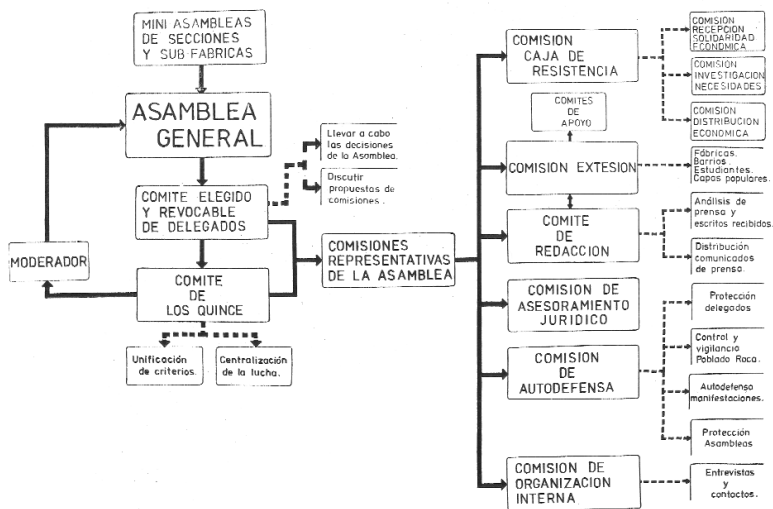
MINI ASAMBLEAS DE SECCIONES Y SUB FABRICAS

ASAMBLEA GENERAL

COMITE ELEGIDO Y REVOCABLE DE DELEGADOS

Llevar a cabo las decisiones de la Asamblea.

Discutir propuestas de comisiones.

MODERADOR

COMITE DE LOS QUINCE

Unificación de criterios.

Centralización de la lucha.

COMISIONES REPRESENTATIVAS DE LA ASAMBLEA

COMISION CAJA DE RESISTENCIA

COMISION RECEPCION SOLIDARIDAD ECONOMICA

COMISION INVESTIGACION NECESIDADES

COMISION DISTRIBUCION ECONOMICA

COMITES DE APOYO

COMISION EXTESION

Fábricas. Barrios. Estudiantes. Capas populares.

COMITE DE REDACCION

Análisis de prensa y escritos recibidos.

Distribución comunicados de prensa.

COMISION DE ASESORAMIENTO JURIDICO

Protección delegados

Control y vigilancia Poblado Roca.

COMISION DE AUTODEFENSA

Autodefensa manifestaciones.

Protección Asambleas

COMISION DE ORGANIZACION INTERNA

Entrevistas y contactos.